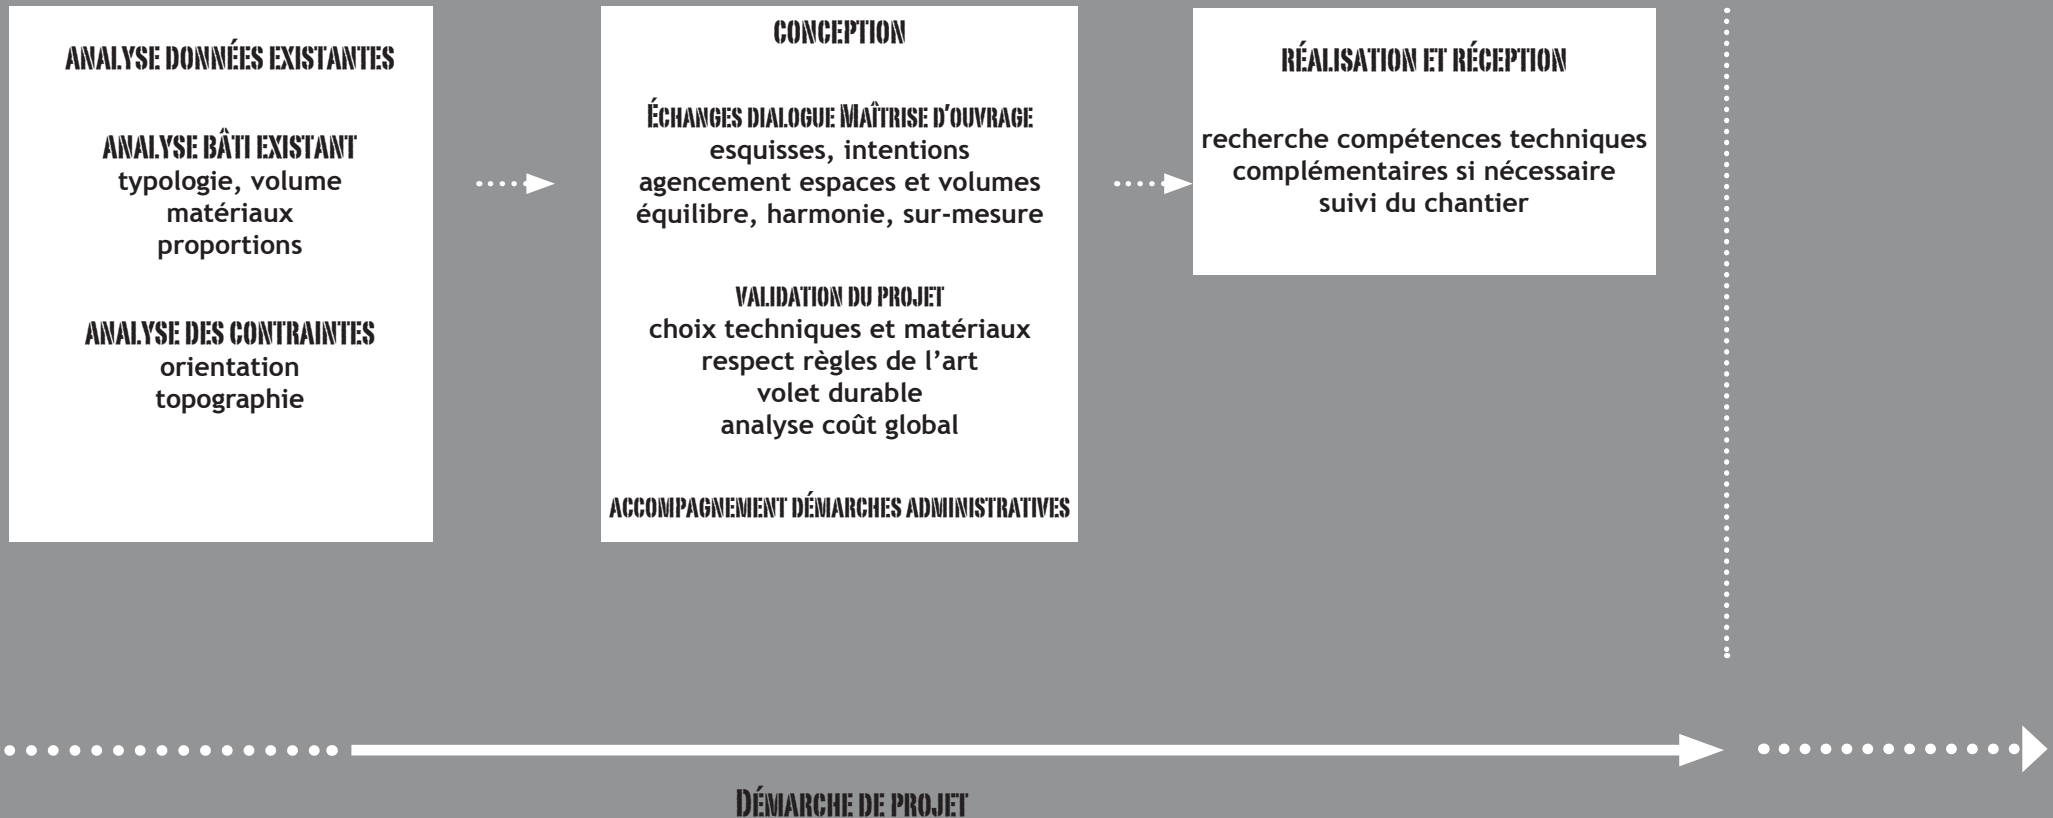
ANALYSE DONNÉES EXISTANTES

ANALYSE BÂTI EXISTANT
typologie, volume
matériaux
proportions

ANALYSE DES CONTRAINTES
orientation
topographie

CONCEPTION

ÉCHANGES DIALOGUE MAÎTRISE D'OUVRAGE
esquisses, intentions
agencement espaces et volumes
équilibre, harmonie, sur-mesure

VALIDATION DU PROJET
choix techniques et matériaux
respect règles de l'art
volet durable
analyse coût global

ACCOMPAGNEMENT DÉMARCHES ADMINISTRATIVES

RÉALISATION ET RÉCEPTION

recherche compétences techniques
complémentaires si nécessaire
suivi du chantier

DÉMARCHE DE PROJET